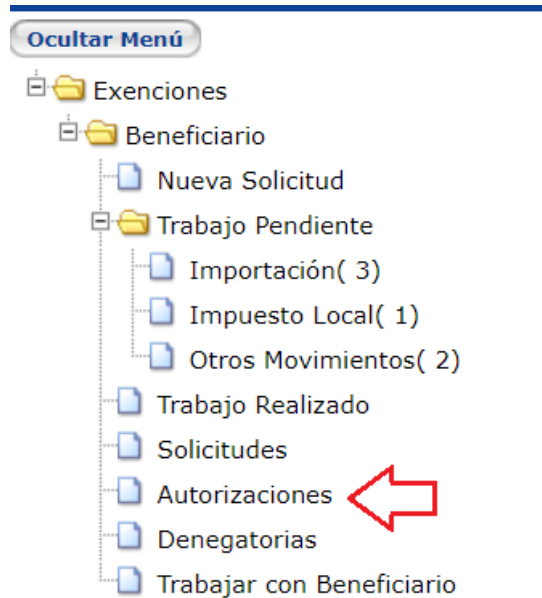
Ocultar Menú

Exenciones
Beneficiario
Nueva Solicitud
Trabajo Pendiente
Importación( 3)
Impuesto Local( 1)
Otros Movimientos( 2)
Trabajo Realizado
Solicitudes
Autorizaciones
Denegatorias
Trabajar con Beneficiario